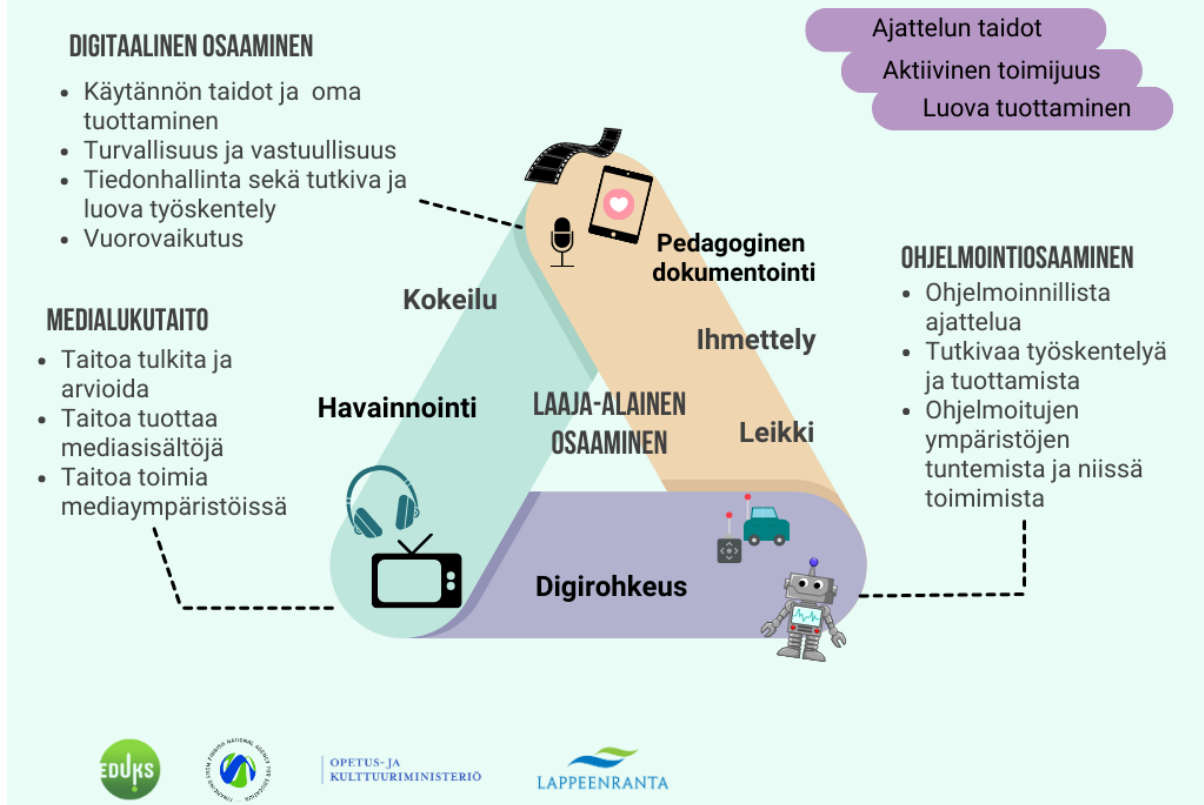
DIGITAALINEN OSAAMINEN

- Käytännön taidot ja oma tuottaminen
- Turvallisuus ja vastuullisuus
- Tiedonhallinta sekä tutkiva ja luova työskentely
- Vuorovaikutus

Ajattelun taidot
Aktiivinen toimijuus
Luova tuottaminen

MEDIALUKUTAITO

- Taitoa tulkita ja arvioida
- Taitoa tuottaa mediasisältöjä
- Taitoa toimia mediaympäristöissä

Pedagoginen dokumentointi

Kokeilu

Ihmettely

Havainnointi

LAAJA-ALAINEN OSAAMINEN

Leikki

Digirohkeus

OHJELMOINTIOSAAMINEN

- Ohjelmoinnillista ajattelua
- Tutkivaa työskentelyä ja tuottamista
- Ohjelmoitujen ympäristöjen tuntemista ja niissä toimimista

EDUKS

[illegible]

OPETUS- JA KULTTUURIMINISTERIÖ

LAPPEENRANTA